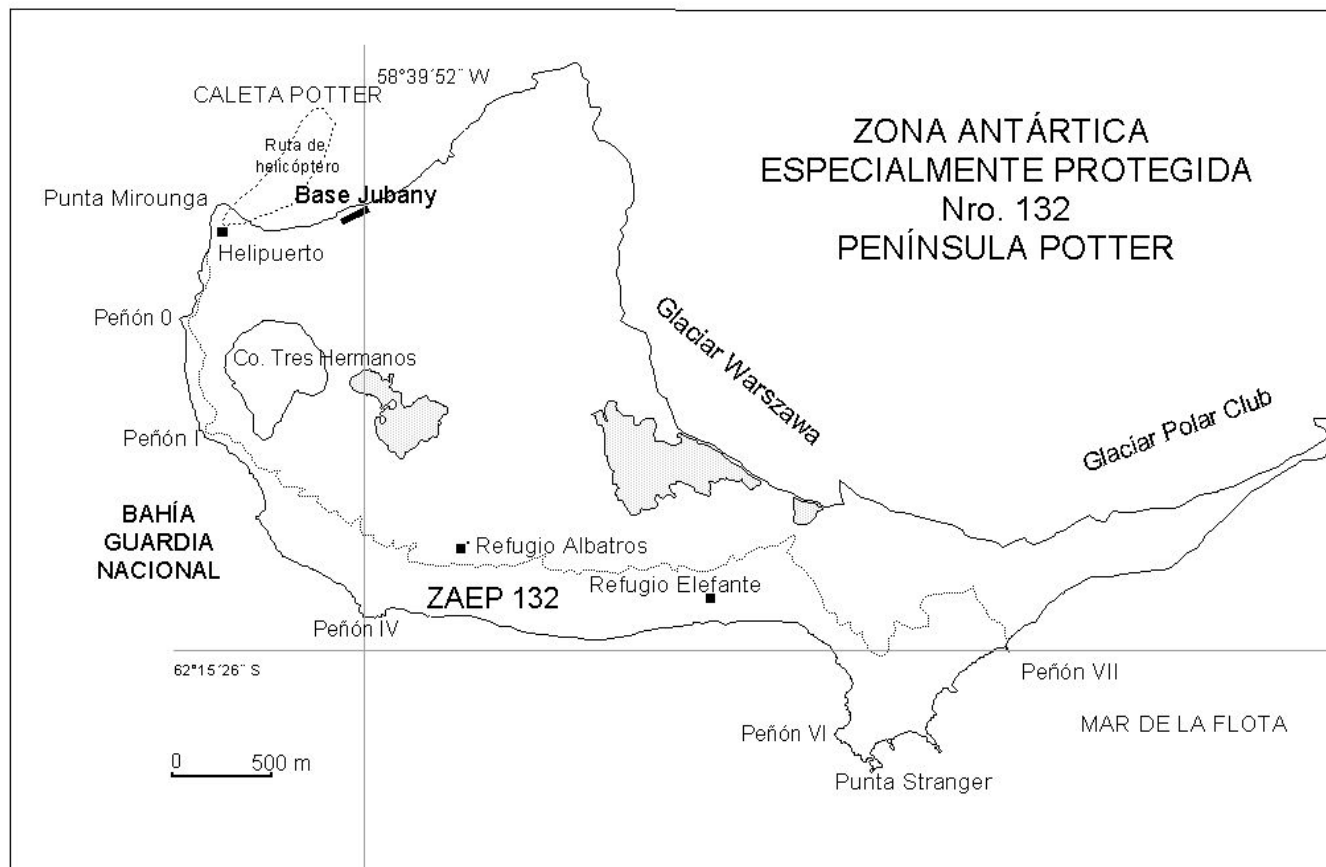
58°39´52¨ W

CALETA POTTER

Ruta de helicóptero

ZONA ANTÁRTICA
ESPECIALMENTE PROTEGIDA
Nro. 132
PENÍNSULA POTTER

Punta Mirounga

Base Jubany

Helipuerto

Peñón 0

Co. Tres Hermanos

Glaciar Warszawa

Glaciar Polar Club

Peñón I

BAHÍA
GUARDIA
NACIONAL

Refugio Albatros

Refugio Elefante

ZAEP 132

Peñón IV

62°15´26¨ S

Peñón VII

MAR DE LA FLOTA

Peñón VI

0 500 m

Punta Stranger